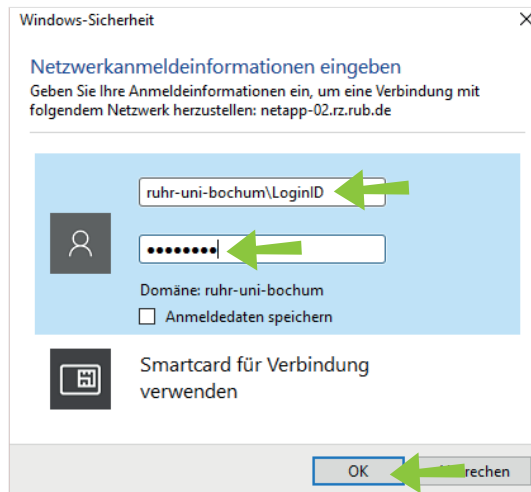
Windows-Sicherheit

Netzwerkanmeldeinformationen eingeben

Geben Sie Ihre Anmeldeinformationen ein, um eine Verbindung mit folgendem Netzwerk herzustellen: netapp-02.rz.rub.de

ruhr-uni-bochum\LoginID

••••••••

Domäne: ruhr-uni-bochum

Anmeldedaten speichern

Smartcard für Verbindung verwenden

OK

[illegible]rechen